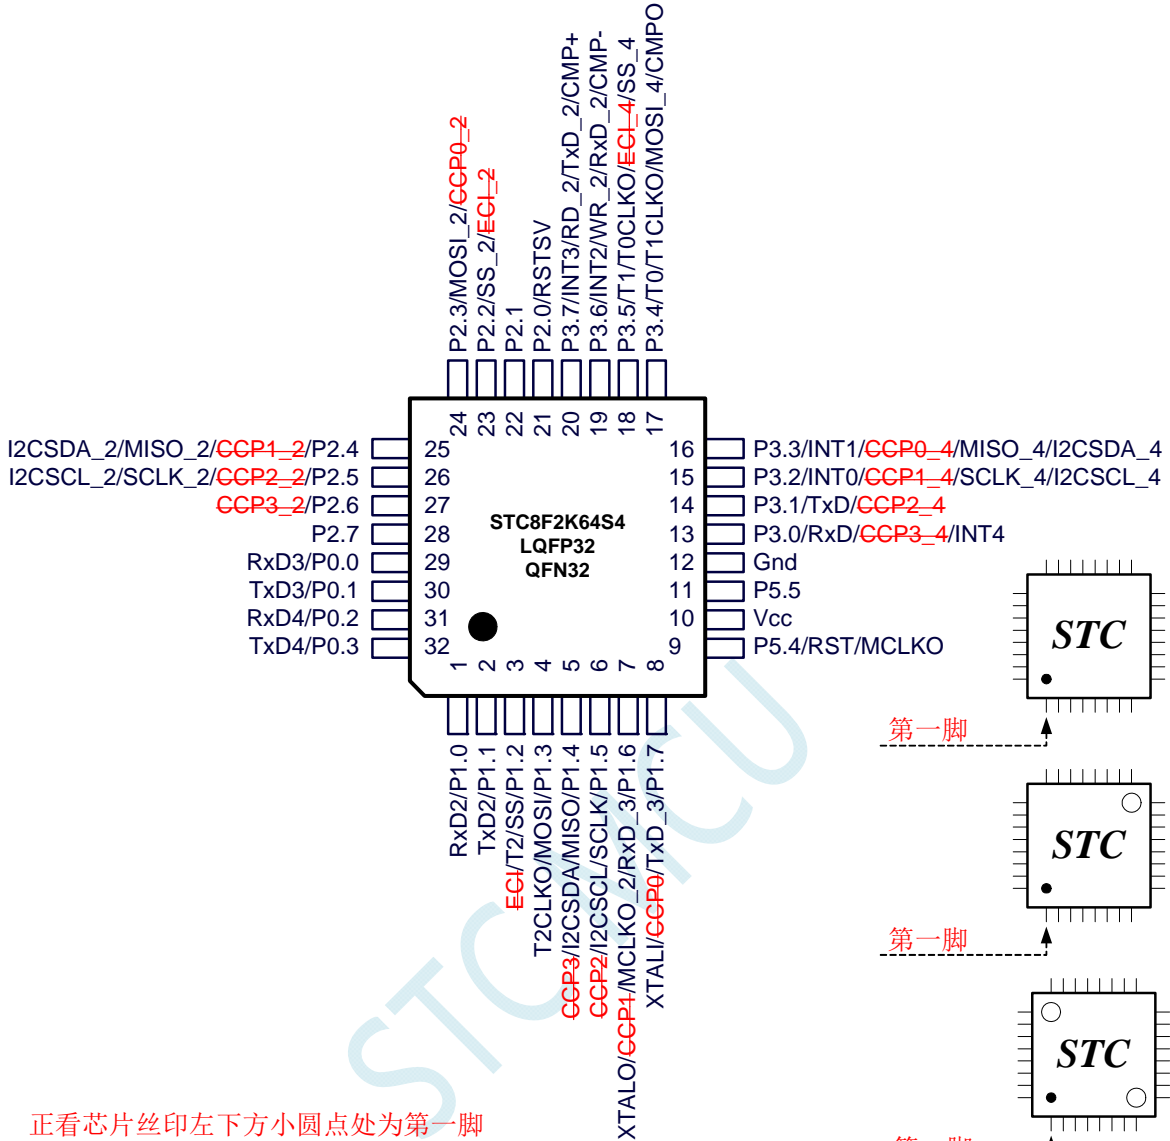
P2.3/MOSI_2/CCP0_2
P2.2/SS_2/ECI_2
P2.1
P2.0/RSTSV
P3.7/INT3/RD_2/TxD_2/CMP+
P3.6/INT2/WR_2/RxD_2/CMP-
P3.5/T1/T0CLKO/ECI_4/SS_4
P3.4/T0/T1CLKO/MOSI_4/CMPO

24 23 22 21 20 19 18 17

I2CSDA_2/MISO_2/CCP1_2/P2.4 25
I2CSCL_2/SCLK_2/CCP2_2/P2.5 26
CCP3_2/P2.6 27
P2.7 28
RxD3/P0.0 29
TxD3/P0.1 30
RxD4/P0.2 31
TxD4/P0.3 32

STC8F2K64S4
LQFP32
QFN32

16 P3.3/INT1/CCP0_4/MISO_4/I2CSDA_4
15 P3.2/INT0/CCP1_4/SCLK_4/I2CSCL_4
14 P3.1/TxD/CCP2_4
13 P3.0/RxD/CCP3_4/INT4
12 Gnd
11 P5.5
10 Vcc
9 P5.4/RST/MCLKO

1 2 3 4 5 6 7 8

RxD2/P1.0
TxD2/P1.1
ECI/T2/SS/P1.2
T2CLKO/MOSI/P1.3
CCP3/I2CSDA/MISO/P1.4
CCP2/I2CSCL/SCLK/P1.5
XTALO/CCP1/MCLKO_2/RxD_3/P1.6
XTALI/CCP0/TxD_3/P1.7

STC
第一脚
STC
第一脚
STC
第一脚

正看芯片丝印左下方小圆点处为第一脚